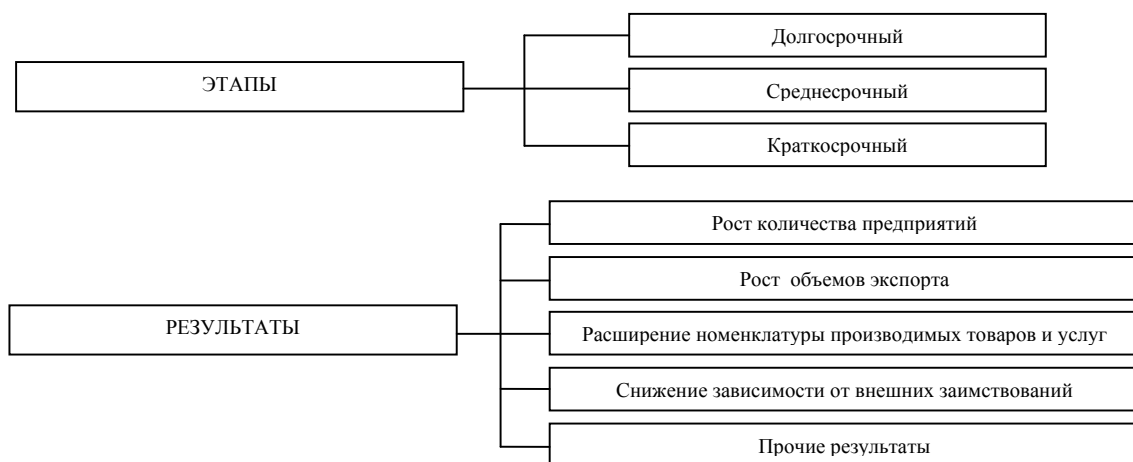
ЭТАПЫ

Долгосрочный

Среднесрочный

Краткосрочный

РЕЗУЛЬТАТЫ

Рост количества предприятий

Рост объемов экспорта

Расширение номенклатуры производимых товаров и услуг

Снижение зависимости от внешних заимствований

Прочие результаты